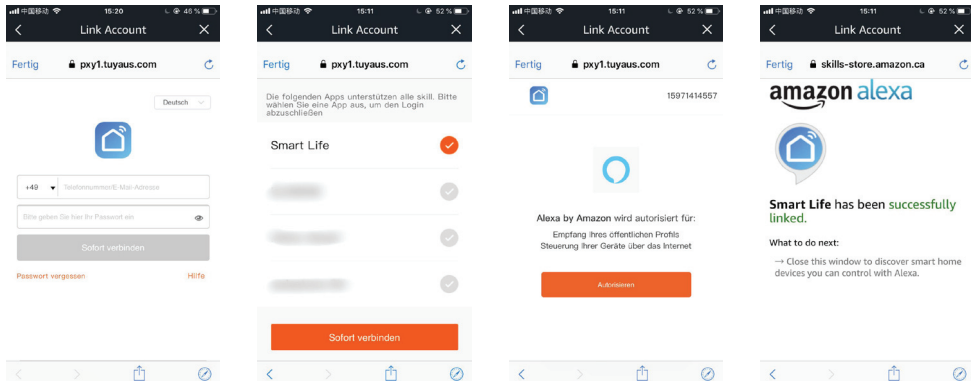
中国移动 15:20 46 %

Link Account

Fertig pxy1.tuyaus.com

Deutsch

+49 Telefonnummer/E-Mail-Adresse

Bitte geben Sie hier Ihr Passwort ein

Sofort verbinden

Passwort vergessen Hilfe

中国移动 15:11 52 %

Link Account

Fertig pxy1.tuyaus.com

Die folgenden Apps unterstützen alle skill. Bitte wählen Sie eine App aus, um den Login abzuschließen

Smart Life

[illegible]

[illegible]

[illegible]

Sofort verbinden

中国移动 15:11 52 %

Link Account

Fertig pxy1.tuyaus.com

15971414557

Alexa by Amazon wird autorisiert für:

Empfang Ihres öffentlichen Profils
Steuerung Ihrer Geräte über das Internet

Autorisieren

中国移动 15:11 52 %

Link Account

Fertig skills-store.amazon.ca

amazon alexa

Smart Life has been successfully linked.

What to do next:

→ Close this window to discover smart home devices you can control with Alexa.